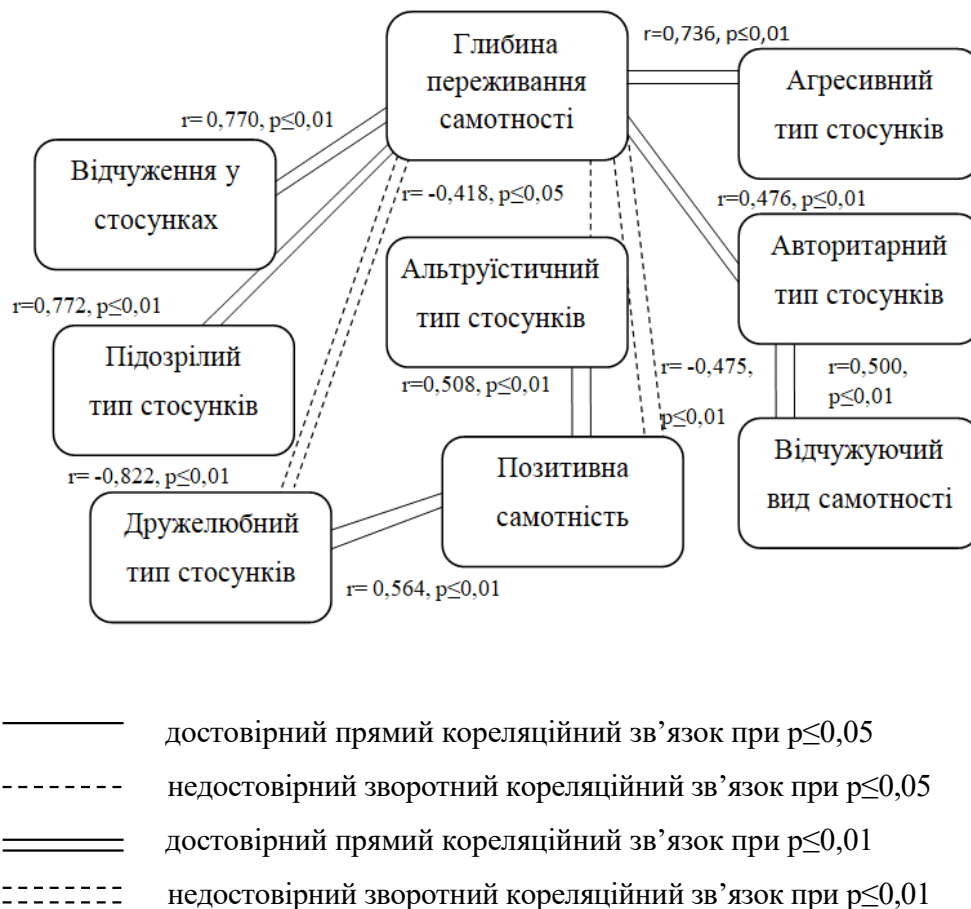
Глибина переживання самотності

r=0,736, p≤0,01

Агресивний тип стосунків

r= 0,770, p≤0,01

Відчуження у стосунках

r= -0,418, p≤0,05

r=0,476, p≤0,01

Авторитарний тип стосунків

Альтруїстичний тип стосунків

r=0,772, p≤0,01

Підозрілий тип стосунків

r=0,508, p≤0,01

r= -0,475, p≤0,01

r=0,500, p≤0,01

Відчужуючий вид самотності

r= -0,822, p≤0,01

Позитивна самотність

Дружелюбний тип стосунків

r= 0,564, p≤0,01

достовірний прямий кореляційний зв’язок при p≤0,05

недостовірний зворотний кореляційний зв’язок при p≤0,05

достовірний прямий кореляційний зв’язок при p≤0,01

недостовірний зворотний кореляційний зв’язок при p≤0,01